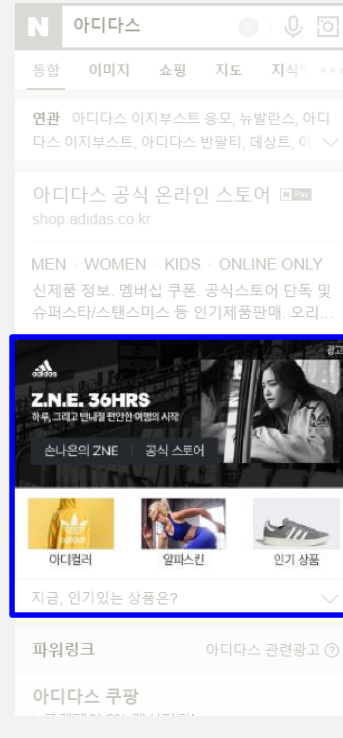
N 아디다스

통합 이미지 쇼핑 지도 지식

연관 아디다스 이지부스트 응모, 뉴발란스, 아디다스 이지부스트, 아디다스 반팔티, 데상트, 이

아디다스 공식 온라인 스토어 N Pay
shop.adidas.co.kr

MEN · WOMEN · KIDS · ONLINE ONLY
신제품 정보. 멤버십 쿠폰. 공식스토어 단독 및 슈퍼스타/스탠스미스 등 인기제품판매. 오리

광고
adidas
Z.N.E. 36HRS
하루, 그리고 반나절 편안한 여행의 시작

손나은의 ZNE 공식 스토어

아디컬러 알파스킨 인기 상품

지금, 인기있는 상품은?

파워링크 아디다스 관련광고

아디다스 쿠팡
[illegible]